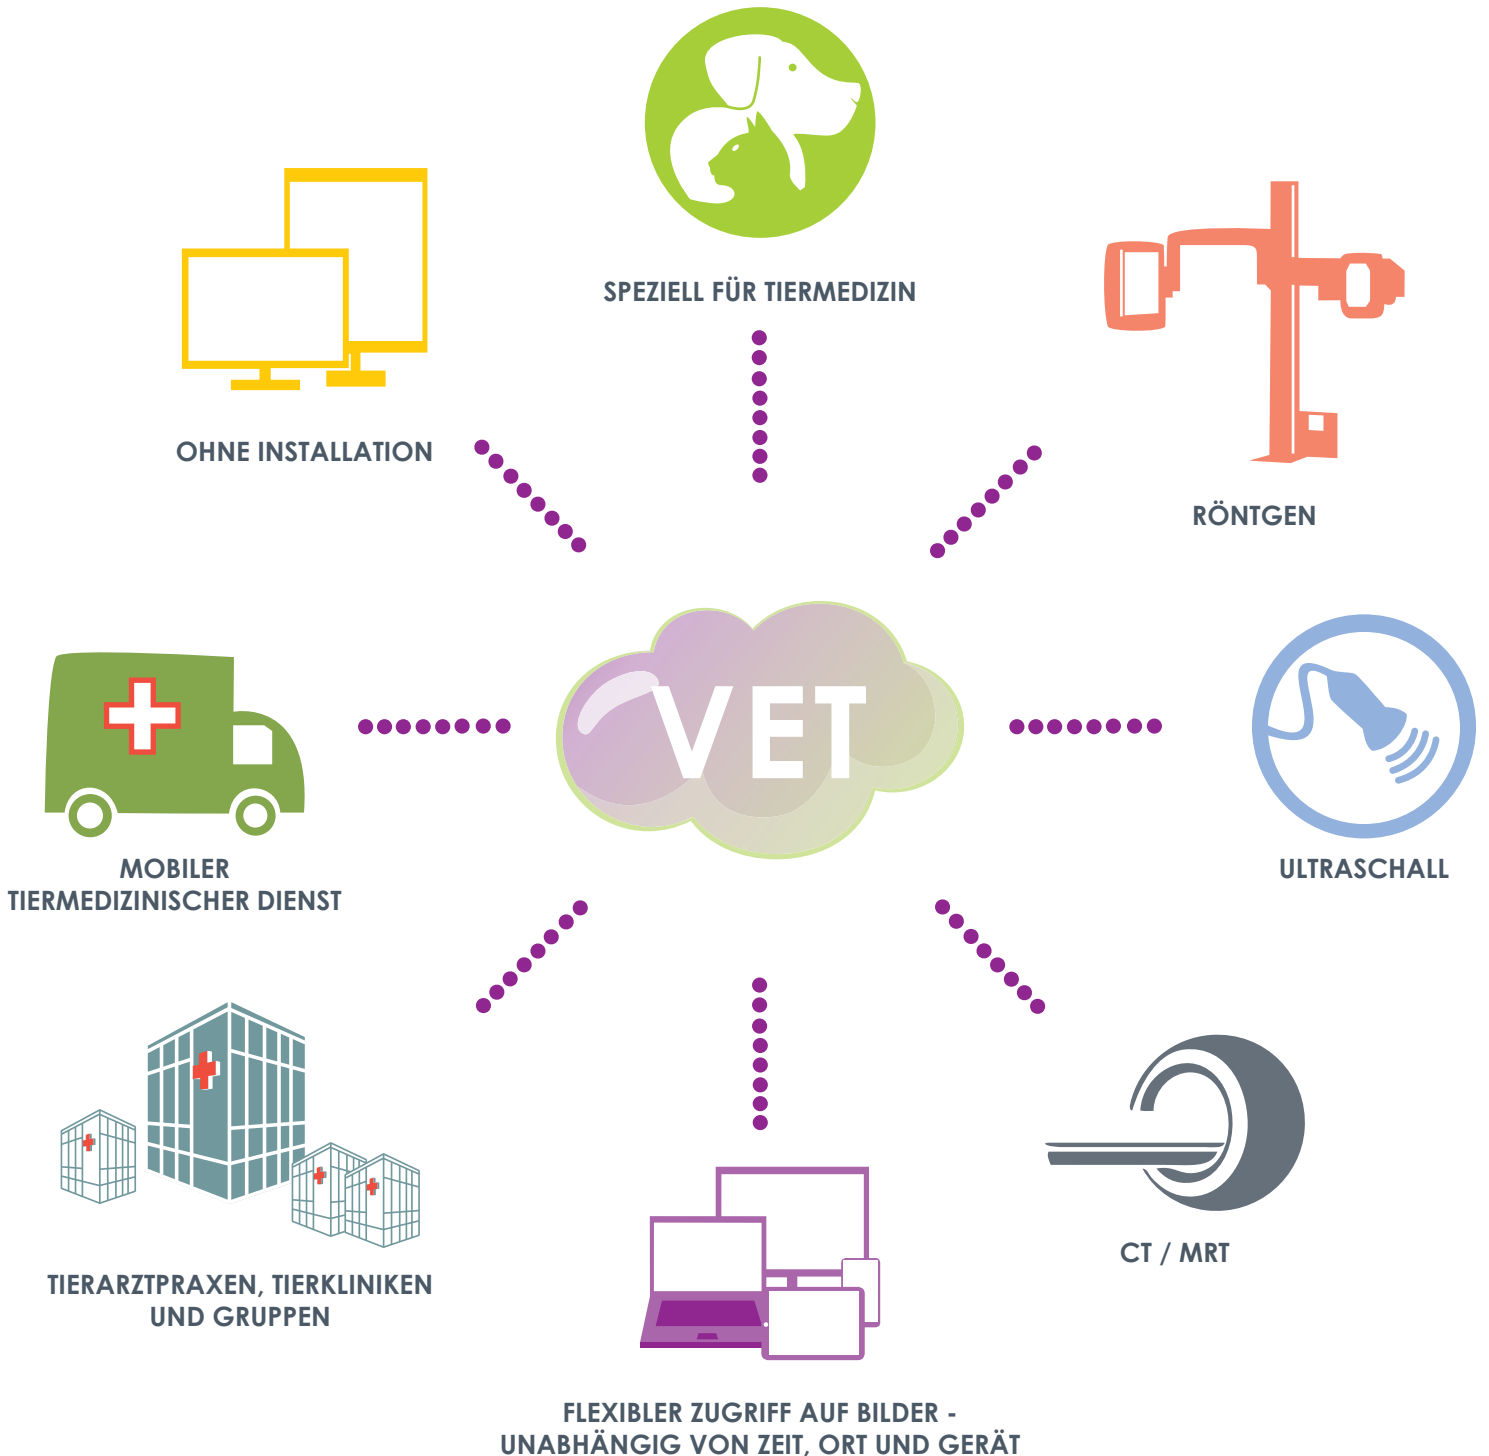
SPEZIELL FÜR TIERMEDIZIN

OHNE INSTALLATION

RÖNTGEN

VET

MOBILER TIERMEDIZINISCHER DIENST

ULTRASCHALL

TIERARZTPRAXEN, TIERKLINIKEN UND GRUPPEN

CT / MRT

FLEXIBLER ZUGRIFF AUF BILDER - UNABHÄNGIG VON ZEIT, ORT UND GERÄT